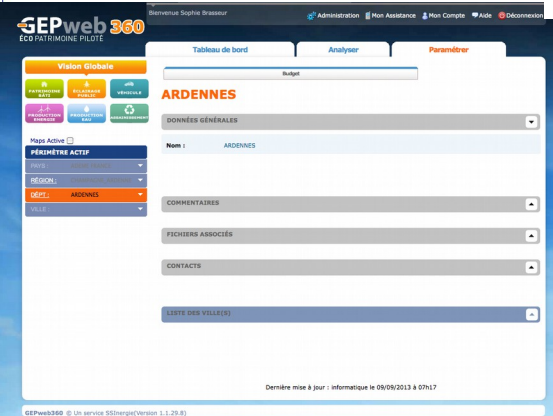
GEPweb360
ÉCO PATRIMOINE PILOTÉ

Bienvenue Sophie Brasseur

Administration | Mon Assistance | Mon Compte | Aide | Déconnexion

Tableau de bord | Analyser | Paramétrer

Vision Globale

PATRIMOINE BATI | ÉCLAIRAGE PUBLIC | VÉHICULE
PRODUCTION ÉNERGIE | PRODUCTION EAU | ASSAINISSEMENT

Maps Active

PÉRIMÈTRE ACTIF

PAYS : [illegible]
RÉGION : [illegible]
DÉPT : ARDENNES
VILLE :

Budget

ARDENNES

DONNÉES GÉNÉRALES

Nom : ARDENNES

COMMENTAIRES

FICHIERS ASSOCIÉS

CONTACTS

LISTE DES VILLE(S)

Dernière mise à jour : informatique le 09/09/2013 à 07h17

GEPweb360 © Un service SSInergie(Version 1.1.29.8)